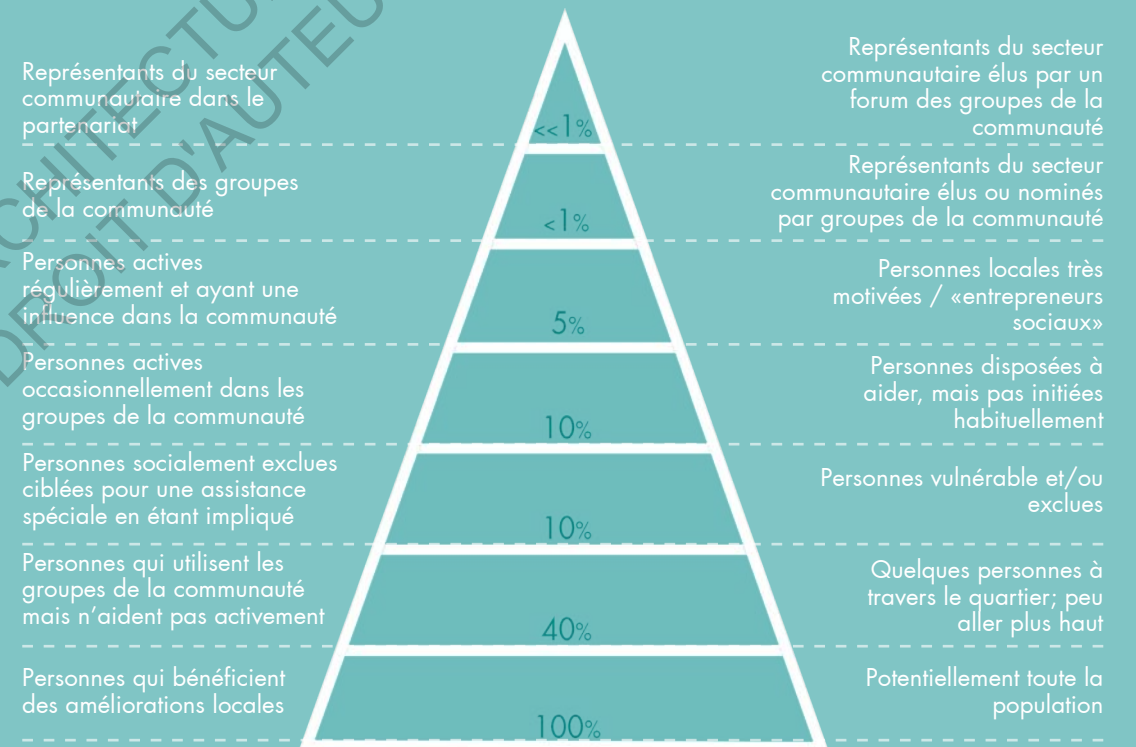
Représentants du secteur communautaire dans le partenariat

<<1%

Représentants du secteur communautaire élus par un forum des groupes de la communauté

Représentants des groupes de la communauté

<1%

Représentants du secteur communautaire élus ou nominés par groupes de la communauté

Personnes actives régulièrement et ayant une influence dans la communauté

5%

Personnes locales très motivées / «entrepreneurs sociaux»

Personnes actives occasionnellement dans les groupes de la communauté

10%

Personnes disposées à aider, mais pas initiées habituellement

Personnes socialement exclues ciblées pour une assistance spéciale en étant impliqué

10%

Personnes vulnérable et/ou exclues

Personnes qui utilisent les groupes de la communauté mais n'aident pas activement

40%

Quelques personnes à travers le quartier; peu aller plus haut

Personnes qui bénéficient des améliorations locales

100%

Potentiellement toute la population

ARCHITECTU
DROIT D'AUTEU